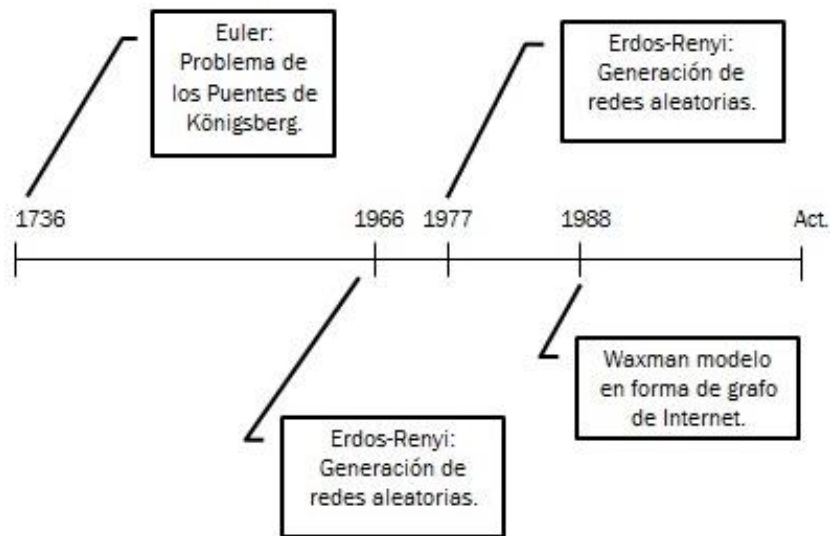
Euler: Problema de los Puentes de Königsberg.

Erdos-Renyi: Generación de redes aleatorias.

1736

1966

1977

1988

Act.

Waxman modelo en forma de grafo de Internet.

Erdos-Renyi: Generación de redes aleatorias.